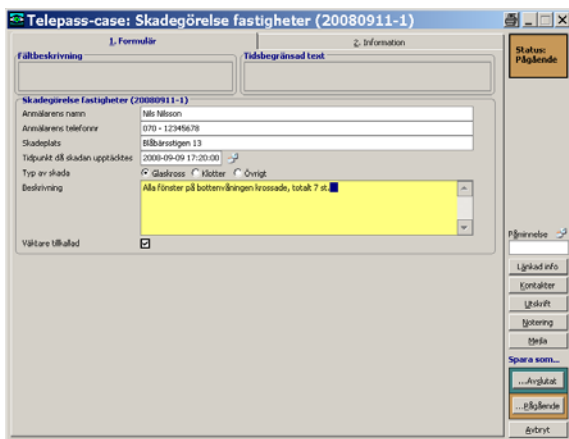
Telepass-case: Skadegörelse fastigheter (20080911-1)

1. Formulär

2. Information

Status: Pågående

Fältbeskrivning

Tidsbegränsad text

Skadegörelse fastigheter (20080911-1)

Anmälarens namn | Nils Nilsson

Anmälarens telefonnr | 070 - 12345678

Skadeplats | Blåbärsstigen 13

Tidpunkt då skadan upptäcktes | 2008-09-09 17:20:00

Typ av skada | Glaskross | Klotter | Övrigt

Beskrivning | Alla fönster på bottenvåningen krossade, totalt 7 st.

Väktare tillkallad

Påminnelse

Länkad info

Kontakter

Utskrift

Notering

Media

Spara som...

...Avslutat

...Pågående

Avbryt